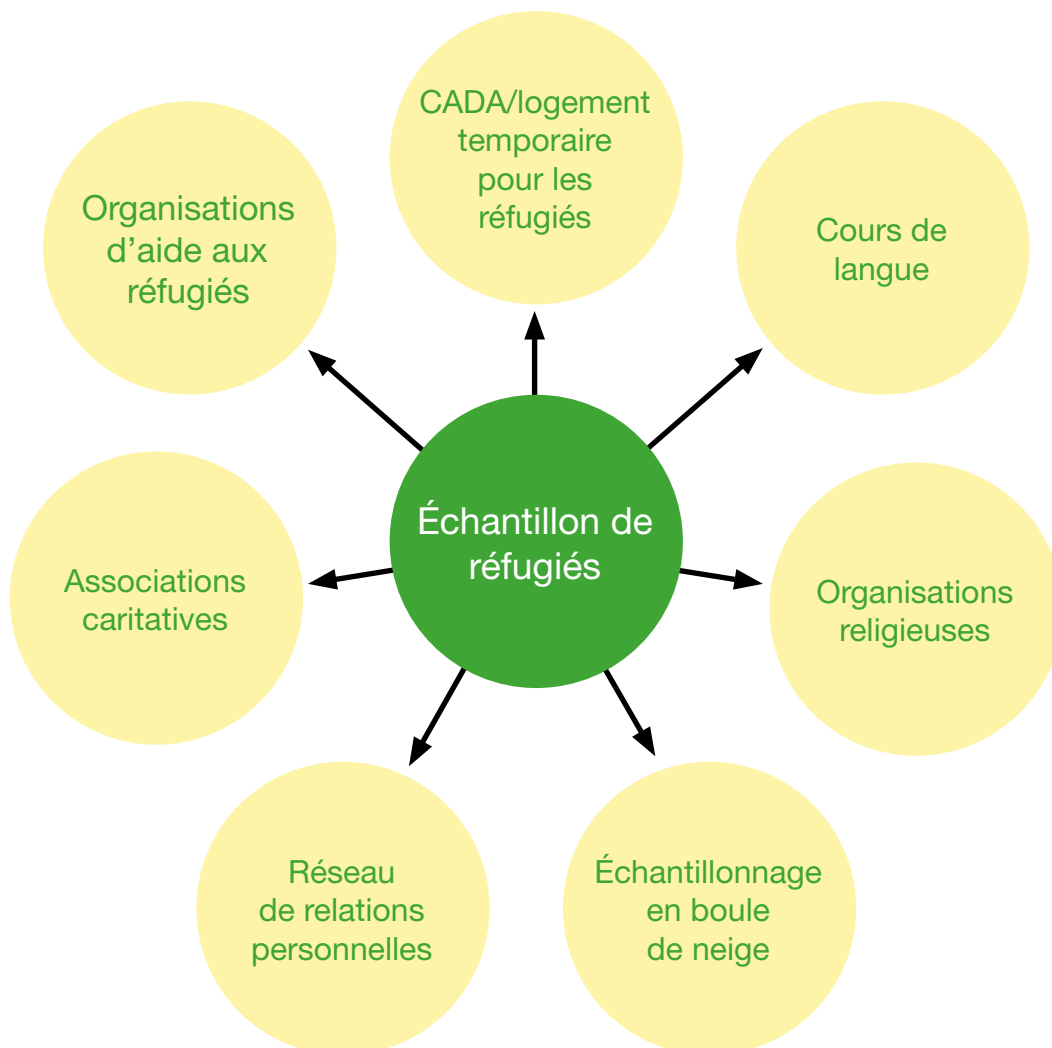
Échantillon de réfugiés

CADA/logement temporaire pour les réfugiés

Cours de langue

Organisations religieuses

Échantillonnage en boule de neige

Réseau de relations personnelles

Associations caritatives

Organisations d'aide aux réfugiés